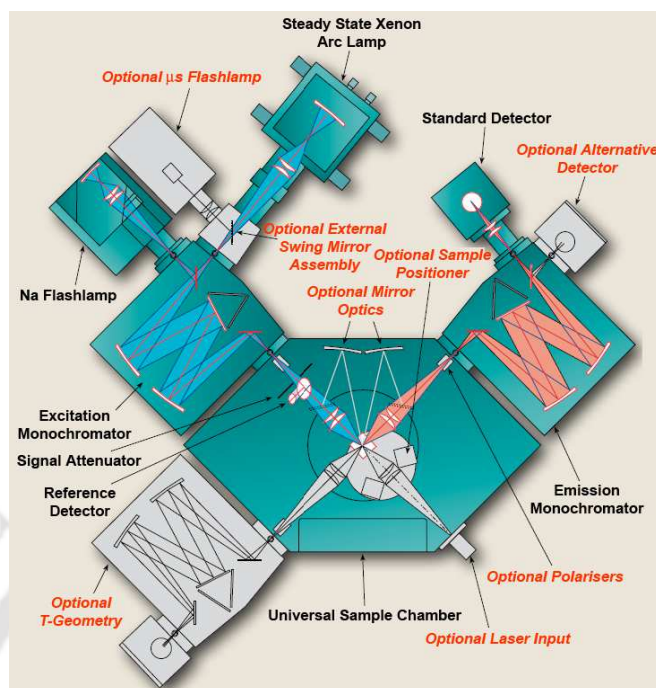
Steady State Xenon Arc Lamp

Optional μs Flashlamp

Standard Detector

Optional Alternative Detector

Optional External Swing Mirror Assembly

Optional Sample Positioner

Na Flashlamp

Optional Mirror Optics

Excitation Monochromator

Signal Attenuator

Reference Detector

Emission Monochromator

Optional Polarisers

Optional T-Geometry

Universal Sample Chamber

Optional Laser Input